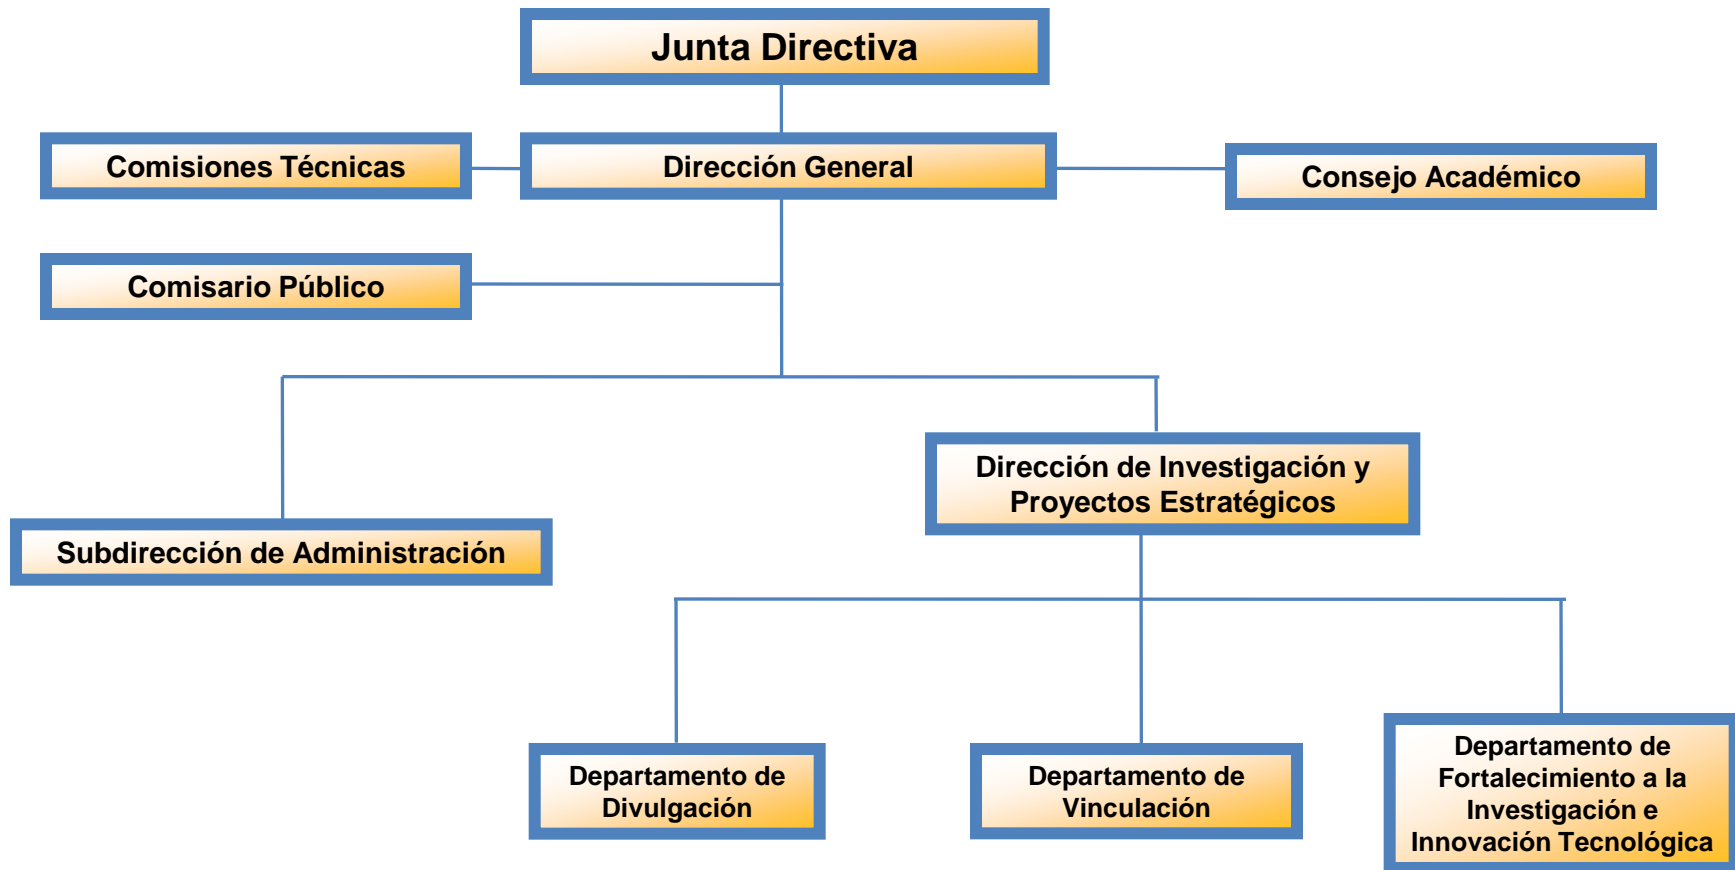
Junta Directiva

Comisiones Técnicas

Dirección General

Consejo Académico

Comisario Público

Dirección de Investigación y Proyectos Estratégicos

Subdirección de Administración

Departamento de Divulgación

Departamento de Vinculación

Departamento de Fortalecimiento a la Investigación e Innovación Tecnológica